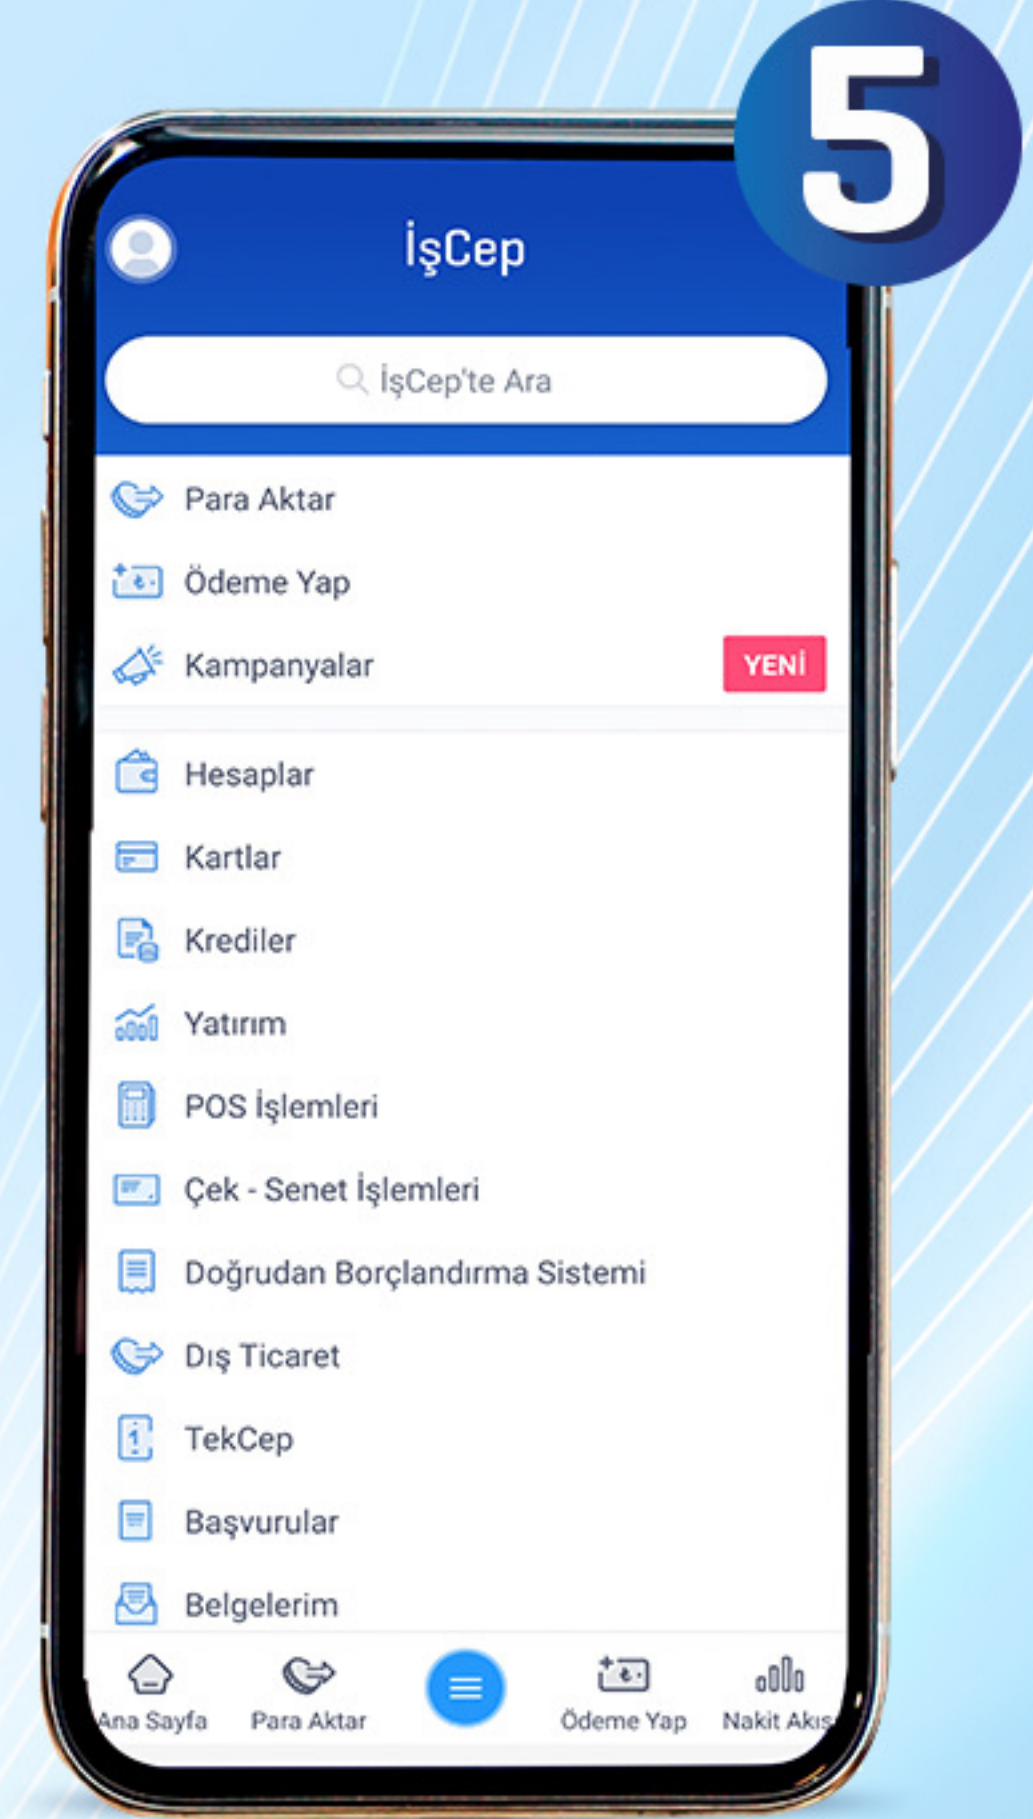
5

İşCep

İşCep'te Ara

Para Aktar

Ödeme Yap

Kampanyalar YENİ

Hesaplar

Kartlar

Krediler

Yatırım

POS İşlemleri

Çek - Senet İşlemleri

Doğrudan Borçlandırma Sistemi

Dış Ticaret

TekCep

Başvurular

Belgelerim

Ana Sayfa Para Aktar Ödeme Yap Nakit Akış